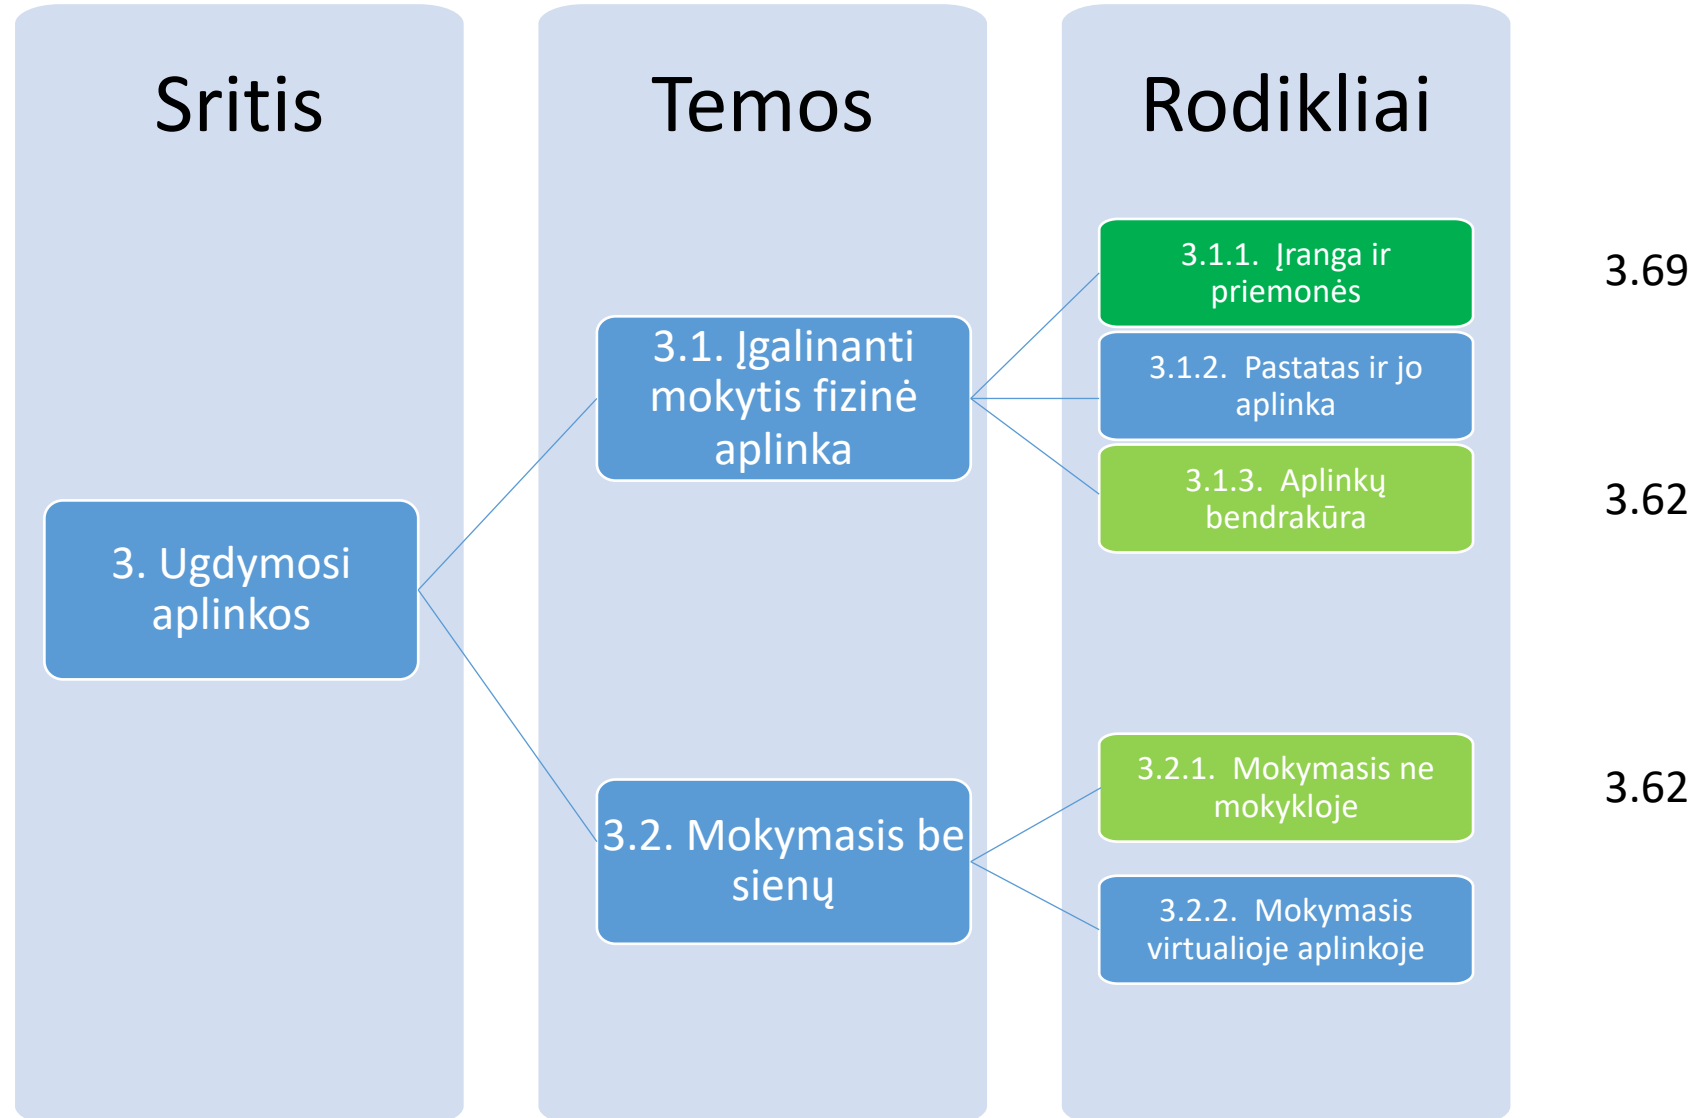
Sritis

Temos

Rodikliai

3. Ugdymosi aplinkos

3.1. Įgalinanti mokytis fizinė aplinka

3.2. Mokymasis be sienų

3.1.1. Įranga ir priemonės

3.69

3.1.2. Pastatas ir jo aplinka

3.1.3. Aplinkų bendrakūra

3.62

3.2.1. Mokymasis ne mokykloje

3.62

3.2.2. Mokymasis virtualioje aplinkoje